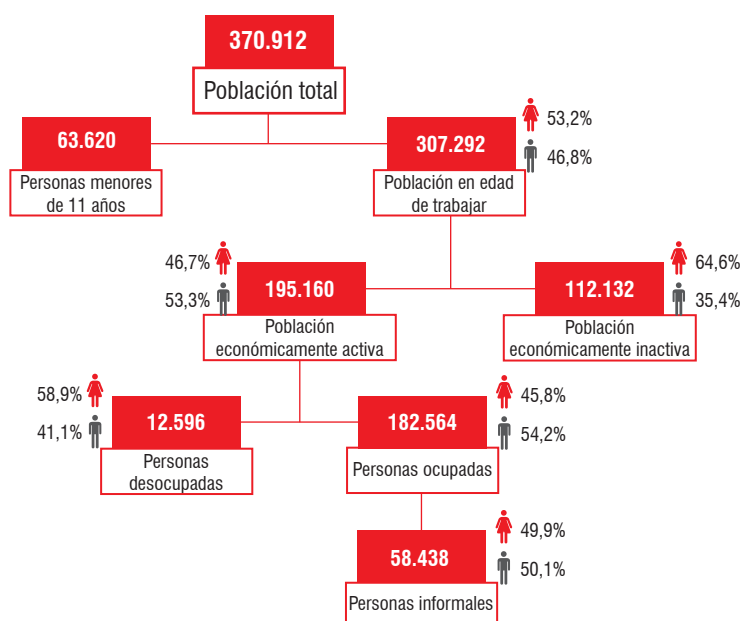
370.912
Población total

63.620
Personas menores de 11 años

307.292
Población en edad de trabajar
53,2%
46,8%

46,7%
53,3%
195.160
Población económicamente activa

112.132
Población económicamente inactiva
64,6%
35,4%

58,9%
41,1%
12.596
Personas desocupadas

182.564
Personas ocupadas
45,8%
54,2%

58.438
Personas informales
49,9%
50,1%